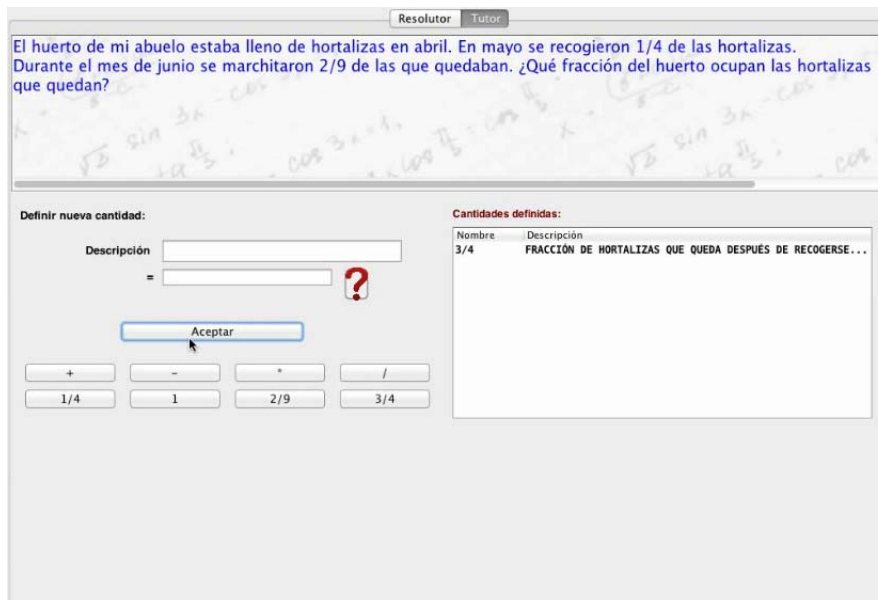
Resolutor Tutor

El huerto de mi abuelo estaba lleno de hortalizas en abril. En mayo se recogieron 1/4 de las hortalizas. Durante el mes de junio se marchitaron 2/9 de las que quedaban. ¿Qué fracción del huerto ocupan las hortalizas que quedan?

Definir nueva cantidad:

Descripción

=

?

Aceptar

| + | - | * | / |
|---|---|---|---|
| 1/4 | 1 | 2/9 | 3/4 |

Cantidades definidas:

| Nombre | Descripción |
|---|---|
| 3/4 | FRACCIÓN DE HORTALIZAS QUE QUEDA DESPUÉS DE RECOGERSE... |